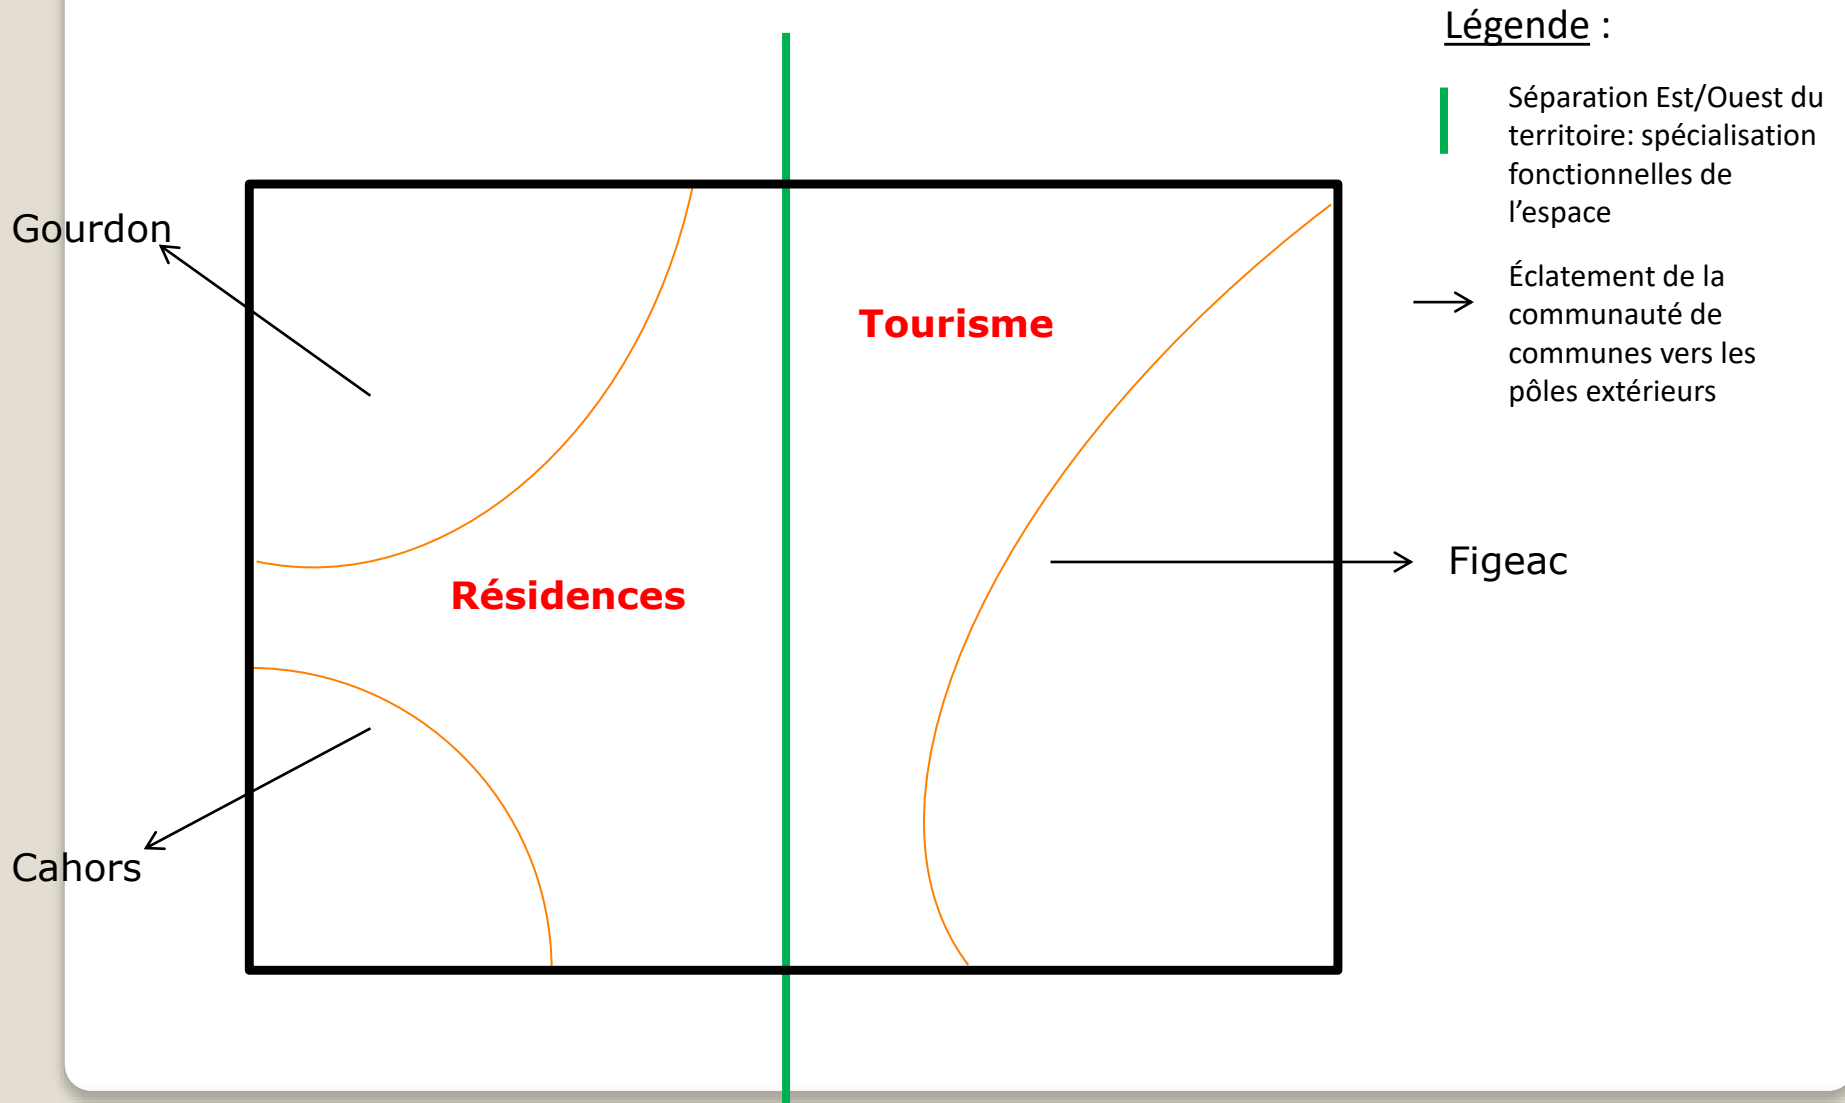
Légende :

Séparation Est/Ouest du territoire: spécialisation fonctionnelles de l'espace

Éclatement de la communauté de communes vers les pôles extérieurs

Gourdon

Tourisme

Résidences

Figeac

Cahors